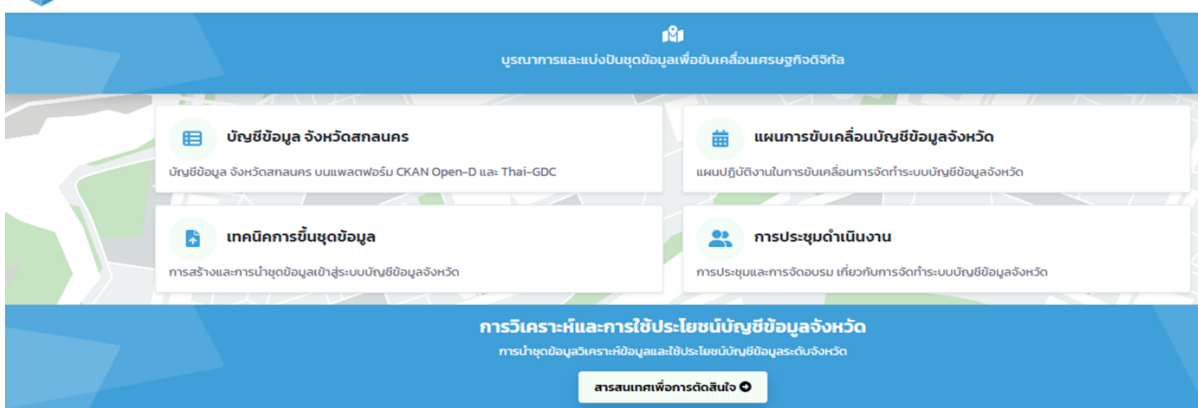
บูรณาการและแบ่งปันชุดข้อมูลเพื่อขับเคลื่อนเศรษฐกิจดิจิทัล

บัญชีข้อมูล จังหวัดสกลนคร

บัญชีข้อมูล จังหวัดสกลนคร บนแพลตฟอร์ม CKAN Open-D และ Thai-GDC

แผนการขับเคลื่อนบัญชีข้อมูลจังหวัด

แผนปฏิบัติงานในการขับเคลื่อนการจัดทำระบบบัญชีข้อมูลจังหวัด

เทคนิคการขึ้นชุดข้อมูล

การสร้างและการนำชุดข้อมูลเข้าสู่ระบบบัญชีข้อมูลจังหวัด

การประชุมดำเนินงาน

การประชุมและการจัดอบรม เกี่ยวกับการจัดทำระบบบัญชีข้อมูลจังหวัด

การวิเคราะห์และการใช้ประโยชน์บัญชีข้อมูลจังหวัด

การนำชุดข้อมูลวิเคราะห์ข้อมูลและใช้ประโยชน์บัญชีข้อมูลระดับจังหวัด

สารสนเทศเพื่อการตัดสินใจ